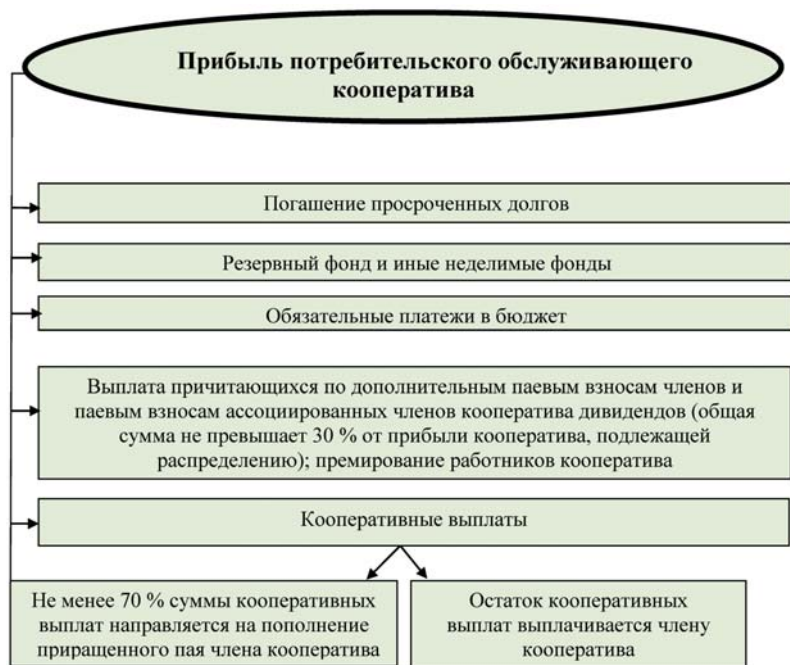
Прибыль потребительского обслуживающего кооператива

Погашение просроченных долгов

Резервный фонд и иные неделимые фонды

Обязательные платежи в бюджет

Выплата причитающихся по дополнительным паевым взносам членов и паевым взносам ассоциированных членов кооператива дивидендов (общая сумма не превышает 30 % от прибыли кооператива, подлежащей распределению); премирование работников кооператива

Кооперативные выплаты

Не менее 70 % суммы кооперативных выплат направляется на пополнение приращенного пая члена кооператива

Остаток кооперативных выплат выплачивается члену кооператива